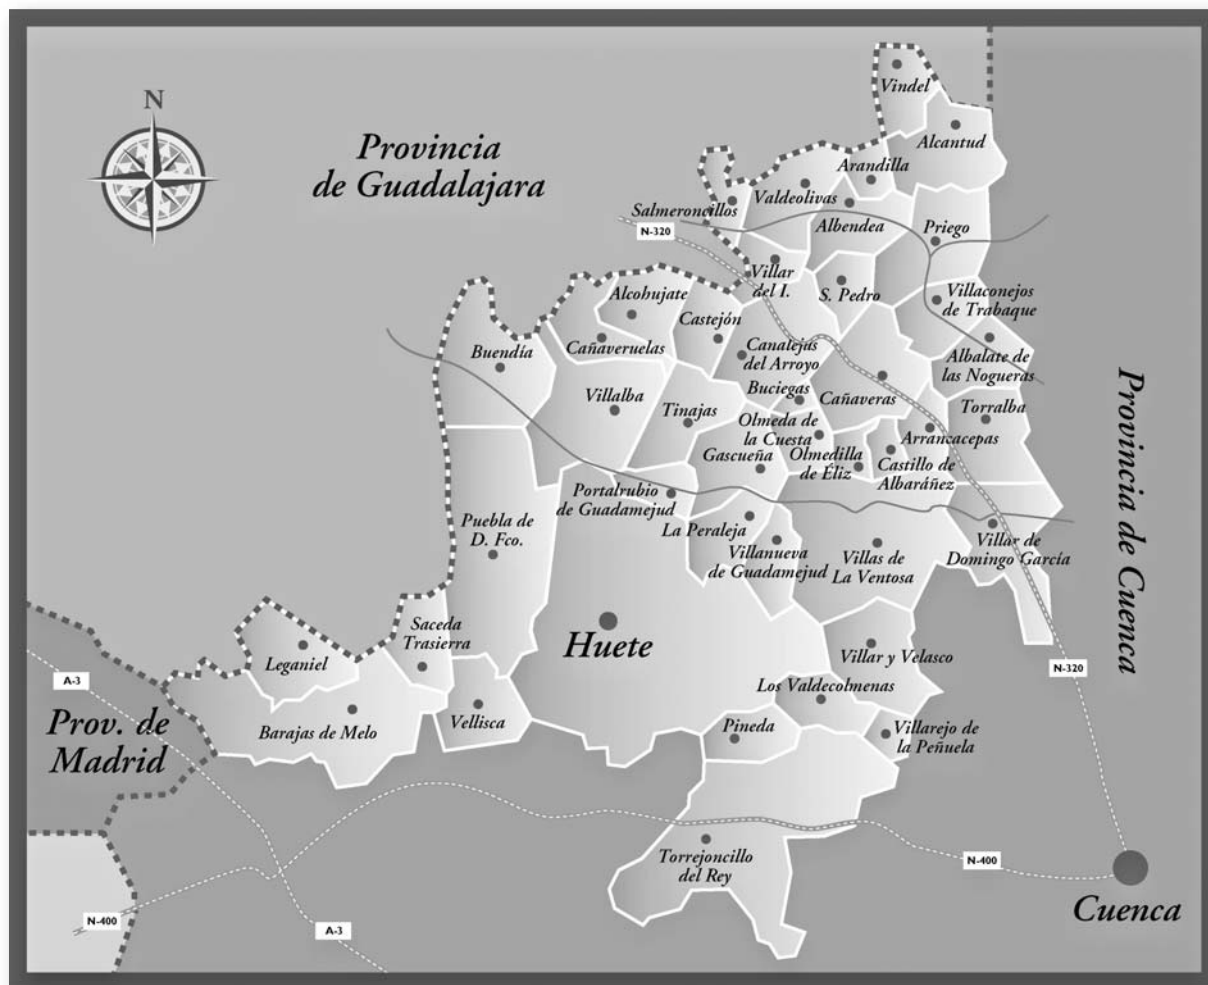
N

Provincia de Guadalajara

Vindel
Alcantud
Arandilla
Valdeolivas
Salmeroncillos
N-320
Albendea
Priego
Villar del I.
S. Pedro
Villaconejos de Trabaque
Alcohujate
Castejón
Buendía
Cañaveruelas
Canalejas del Arroyo
Albalate de las Nogueras
Buciegas
Cañaveras
Villalba
Tinajas
Olmeda de la Cuesta
Torralba
Arrancacepas
Gascueña
Olmedilla de Éliz
Castillo de Albaráñez
Portalrubio de Guadamejud
La Peraleja
Puebla de D. Fco.
Villanueva de Guadamejud
Villas de La Ventosa
Villar de Domingo García

Provincia de Cuenca

Saceda Trasierra
Leganiel
Huete
Villar y Velasco
N-320
A-3
Los Valdecolmenas
Barajas de Melo
Vellisca
Prov. de Madrid
Pineda
Villarejo de la Peñuela
Torrejoncillo del Rey
N-400
N-400
A-3
Cuenca